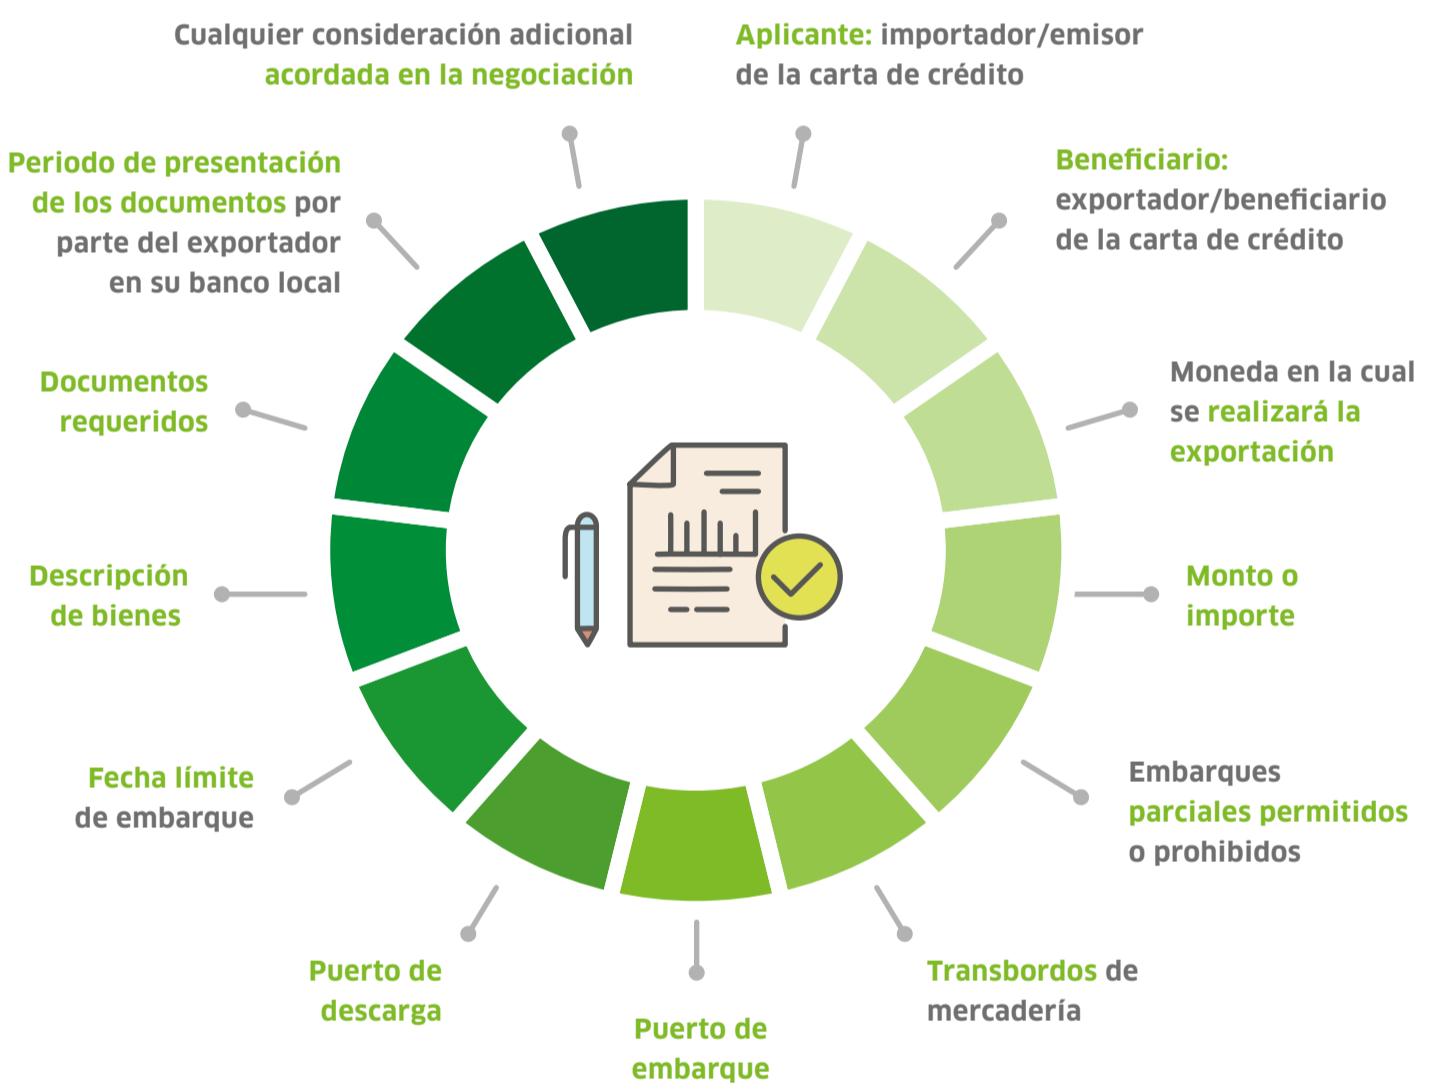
Cualquier consideración adicional acordada en la negociación

Aplicante: importador/emisor de la carta de crédito

Beneficiario: exportador/beneficiario de la carta de crédito

Moneda en la cual se realizará la exportación

Monto o importe

Embarques parciales permitidos o prohibidos

Transbordos de mercadería

Puerto de embarque

Puerto de descarga

Fecha límite de embarque

Descripción de bienes

Documentos requeridos

Periodo de presentación de los documentos por parte del exportador en su banco local